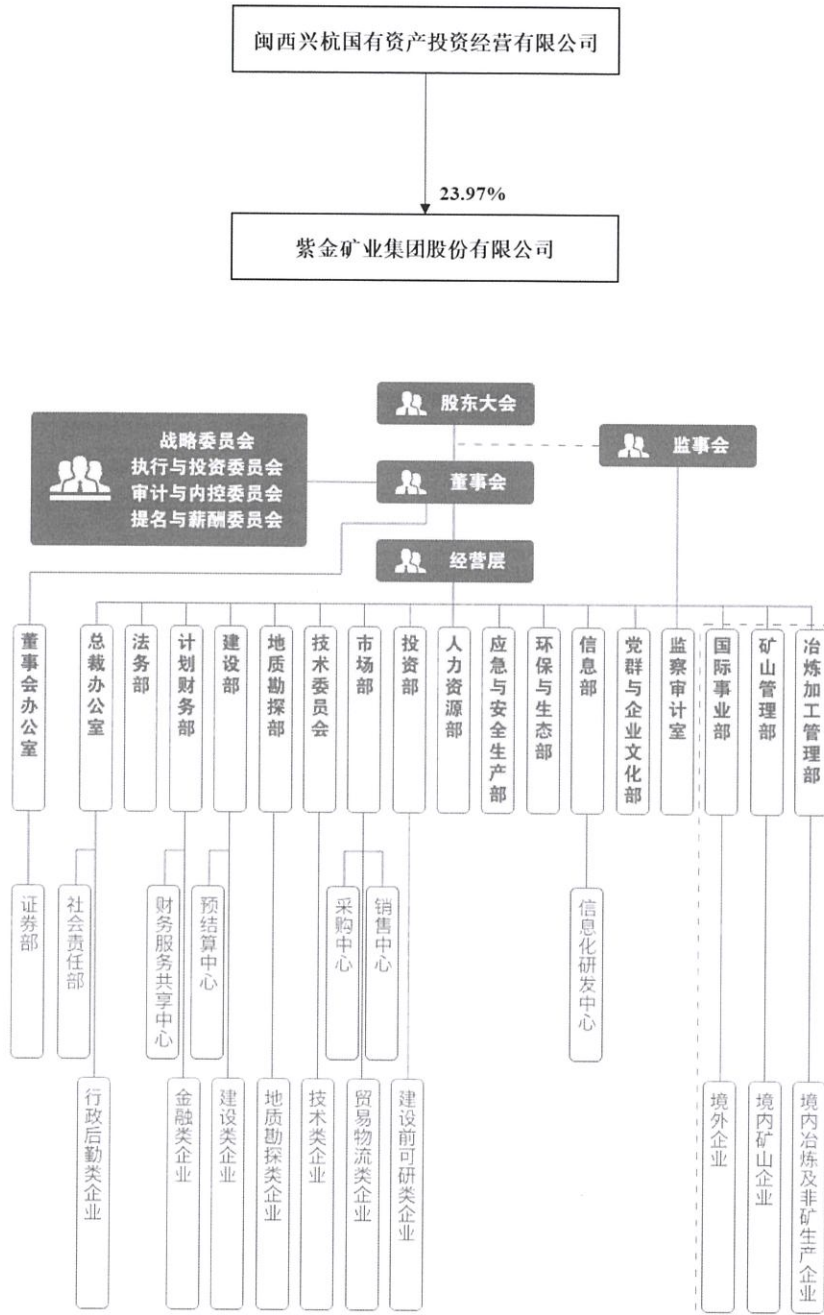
闽西兴杭国有资产投资经营有限公司

23.97%

紫金矿业集团股份有限公司

股东大会

监事会

战略委员会
执行与投资委员会
审计与内控委员会
提名与薪酬委员会

董事会

经营层

董事会办公室

总裁办公室

法务部

计划财务部

建设部

地质勘探部

技术委员会

市场部

投资部

人力资源部

应急与安全生产部

环保与生态部

信息部

党群与企业文化部

监察审计室

国际事业部

矿山管理部

冶炼加工管理部

证券部

社会责任部

财务服务共享中心

预结算中心

采购中心

销售中心

信息化研发中心

行政后勤类企业

金融类企业

建设类企业

地质勘探类企业

技术类企业

贸易物流类企业

建设前可研类企业

境外企业

境内矿山企业

境内冶炼及非矿生产企业